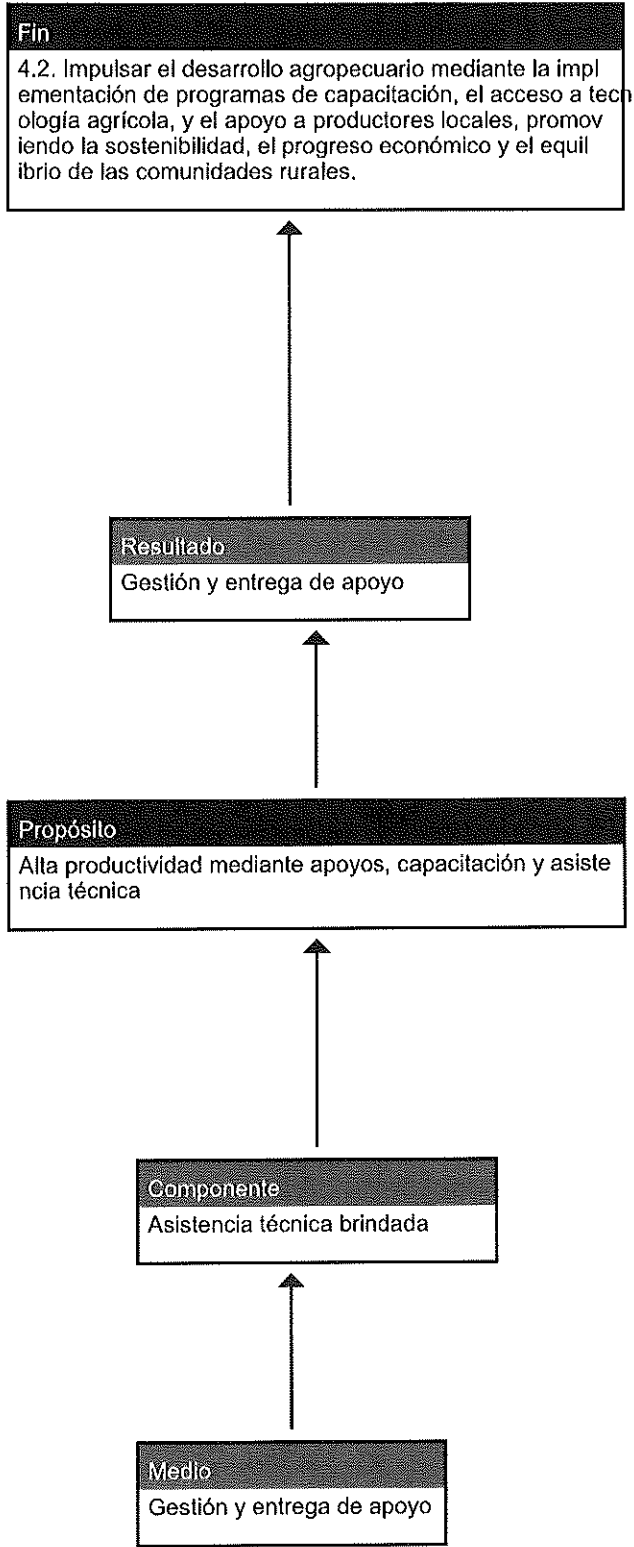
Fin
4.2. Impulsar el desarrollo agropecuario mediante la implementación de programas de capacitación, el acceso a tecnología agrícola, y el apoyo a productores locales, promoviendo la sostenibilidad, el progreso económico y el equilibrio de las comunidades rurales.

Resultado
Gestión y entrega de apoyo

Propósito
Alta productividad mediante apoyos, capacitación y asistencia técnica

Componente
Asistencia técnica brindada

Medio
Gestión y entrega de apoyo